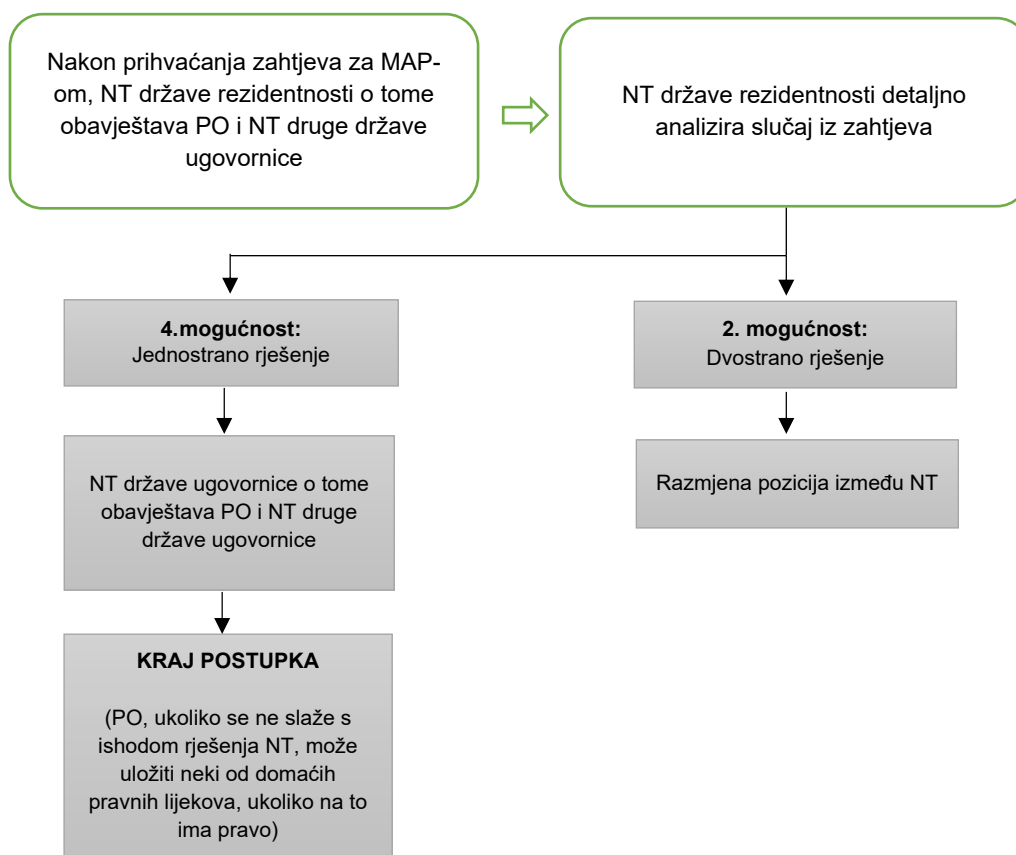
Nakon prihvaćanja zahtjeva za MAP-om, NT države rezidentnosti o tome obavještava PO i NT druge države ugovornice

NT države rezidentnosti detaljno analizira slučaj iz zahtjeva

**4.mogućnost:**
Jednostrano rješenje

NT države ugovornice o tome obavještava PO i NT druge države ugovornice

**KRAJ POSTUPKA**

(PO, ukoliko se ne slaže s ishodom rješenja NT, može uložiti neki od domaćih pravnih lijekova, ukoliko na to ima pravo)

**2. mogućnost:**
Dvostrano rješenje

Razmjena pozicija između NT